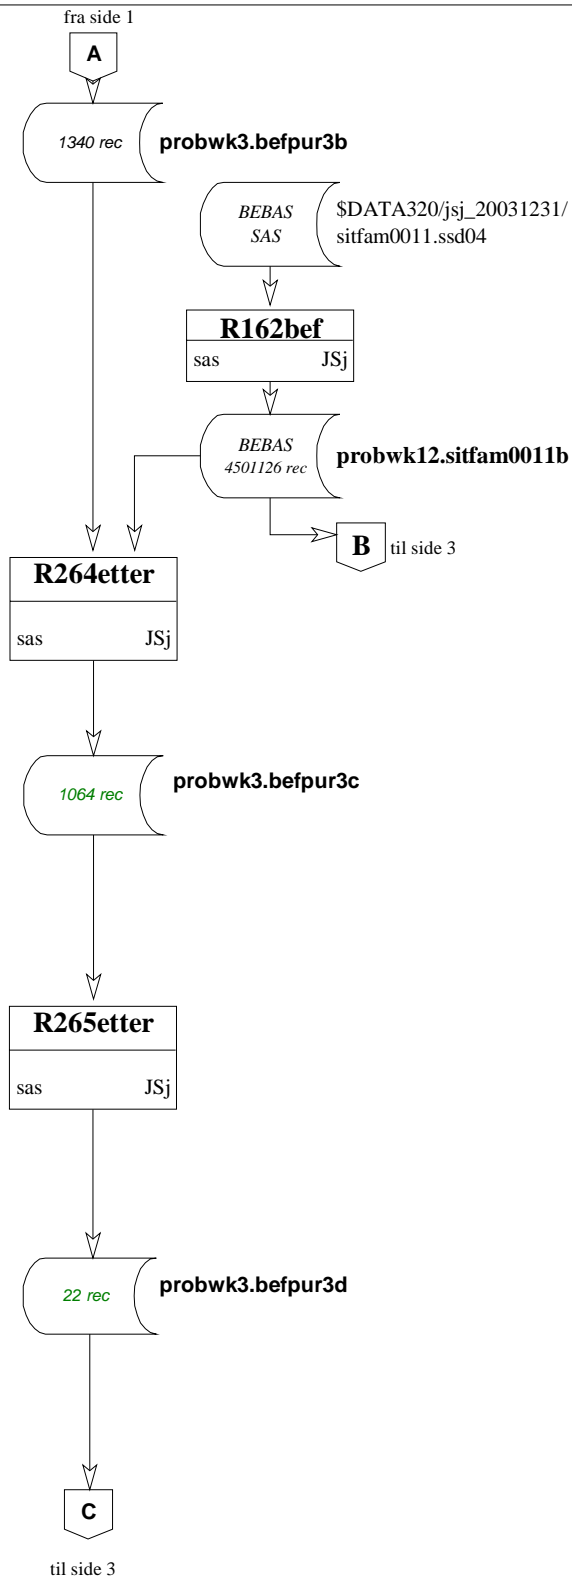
fra side 1

A

1340 rec

probwk3.befpur3b

BEBAS
SAS

$DATA320/jsj_20031231/
sitfam0011.ssd04

R162bef

sas JSj

BEBAS
4501126 rec

probwk12.sitfam0011b

B til side 3

R264etter

sas JSj

1064 rec

probwk3.befpur3c

R265etter

sas JSj

22 rec

probwk3.befpur3d

C

til side 3